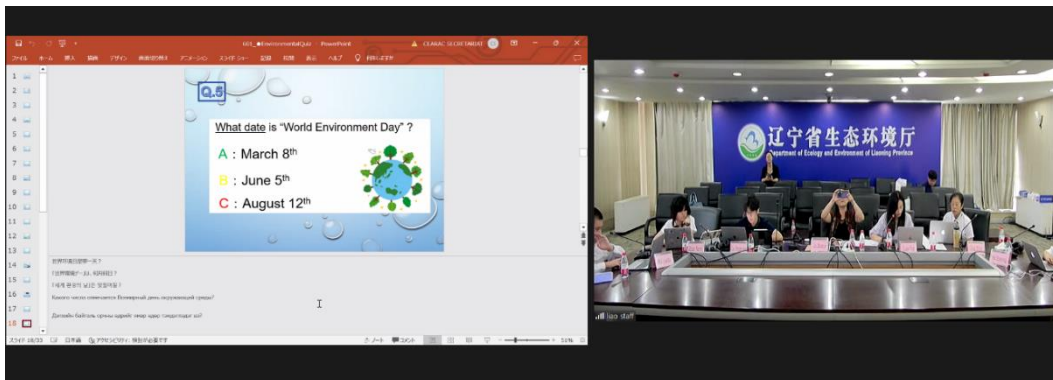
Q.5

What date is "World Environment Day" ?

A : March 8$^{th}$

B : June 5$^{th}$

C : August 12$^{th}$

1 2 3 4 5 6 7 8 9 10 11 12 13 14 15 16 17 18

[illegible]

Какого числа отмечается Всемирный день окружающей среды?

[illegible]

辽宁省生态环境厅
Department of Ecology and Environment of Liaoning Province

liao staff